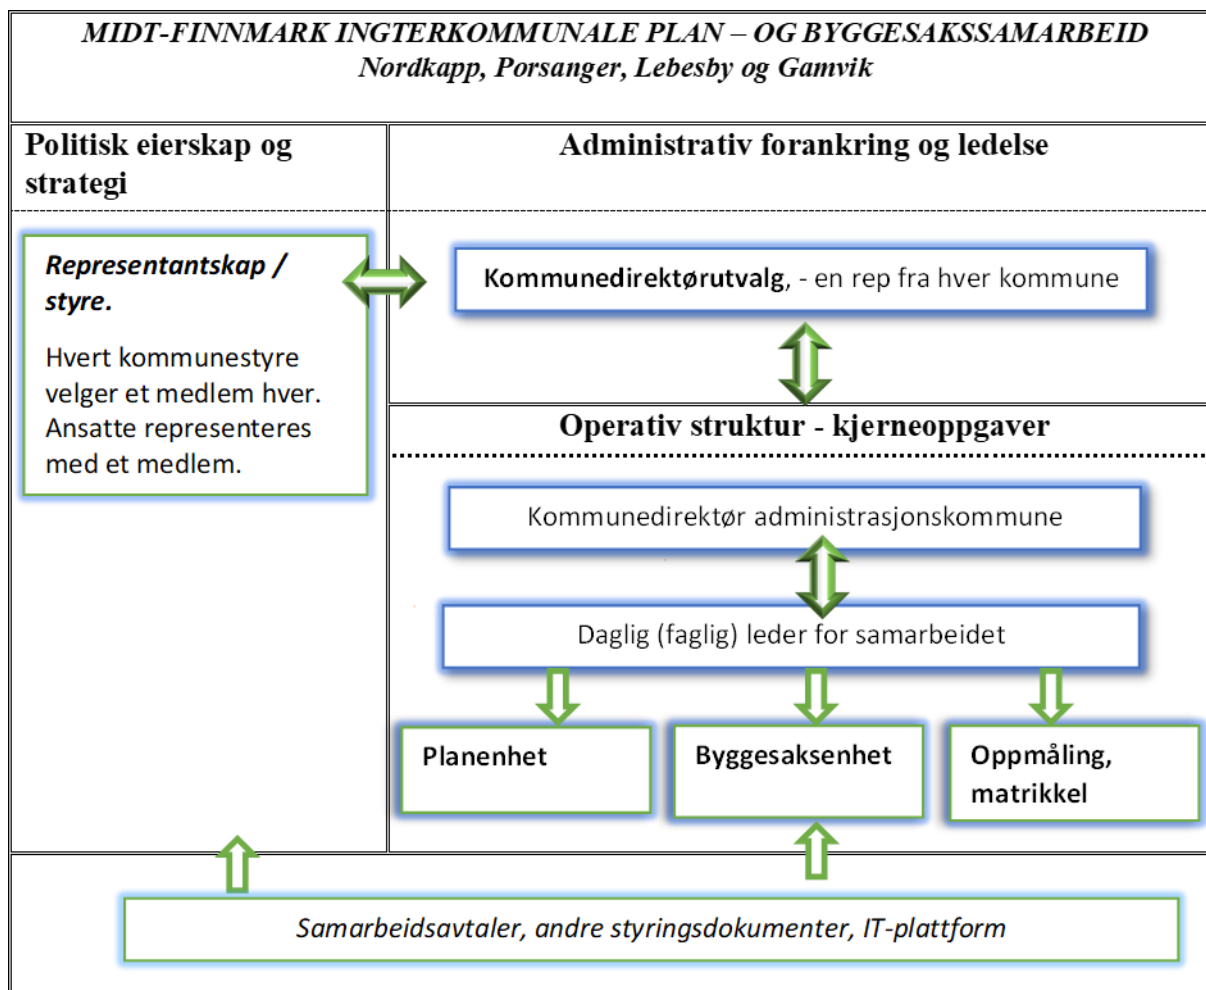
MIDT-FINNMARK INGTERKOMMUNALE PLAN – OG BYGGESAKSSAMARBEID
Nordkapp, Porsanger, Lebesby og Gamvik

Politisk eierskap og strategi

Representantskap / styre.

Hvert kommunestyre velger et medlem hver. Ansatte representeres med et medlem.

Administrativ forankring og ledelse

Kommunedirektørutvalg, - en rep fra hver kommune

Operativ struktur - kjerneoppgaver

Kommunedirektør administrasjonskommune

Daglig (faglig) leder for samarbeidet

Planenhet

Byggesaksenhet

Oppmåling, matrikkel

Samarbeidsavtaler, andre styringsdokumenter, IT-plattform